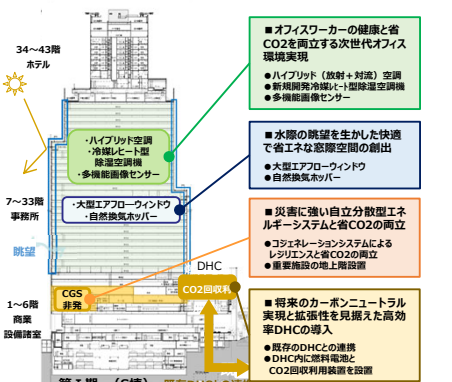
34～43階
ホテル

7～33階
事務所

眺望

1～6階
商業
設備諸室

・ハイブリッド空調
・冷媒レヒート型
除湿空調機
・多機能画像センサー

・大型エアフローウィンドウ
・自然換気ホッパー

CGS
非発

DHC

CO2回収利

■ オフィスワーカーの健康と省CO2を両立する次世代オフィス環境実現

●ハイブリッド（放射＋対流）空調
●新規開発冷媒レヒート型除湿空調機
●多機能画像センサー

■ 水際の眺望を生かした快適で省エネな窓際空間の創出

●大型エアフローウィンドウ
●自然換気ホッパー

■ 災害に強い自立分散型エネルギーシステムと省CO2の両立

●コジェネレーションシステムによるレジリエンスと省CO2の両立
●重要施設の地上階設置

■ 将来のカーボンニュートラル実現と拡張性を見据えた高効率DHCの導入

●既存のDHCとの連携
●DHC内に燃料電池とCO2回収利用装置を設置

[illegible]